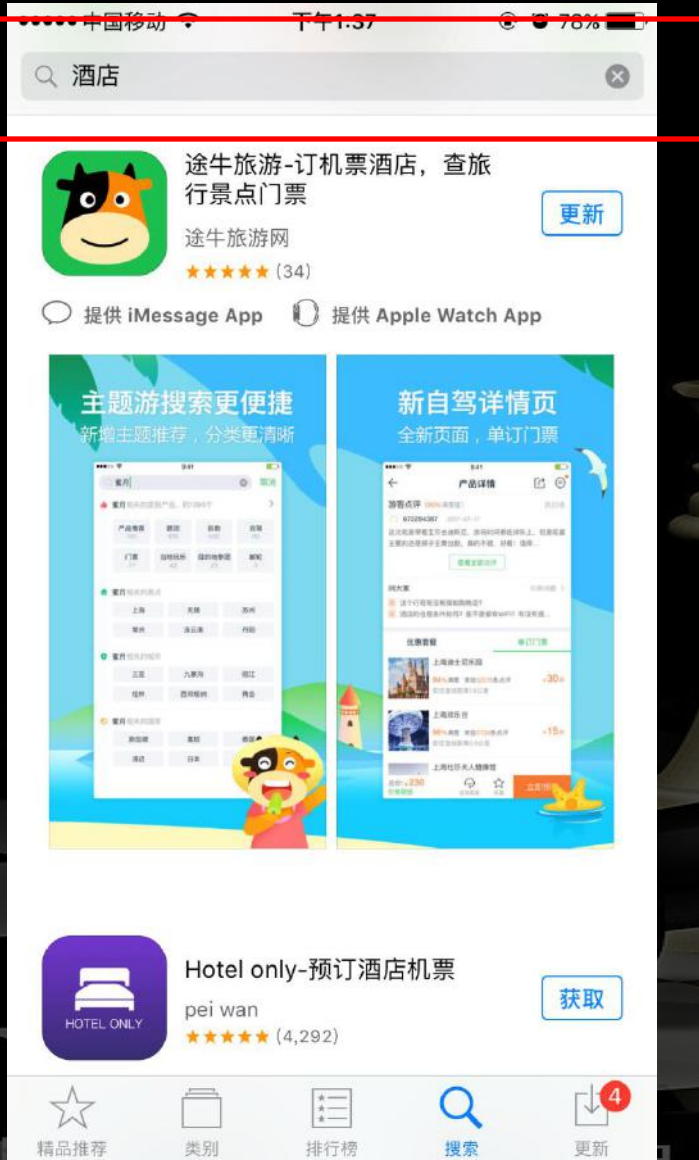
●●●●● 中国移动 下午1:37 78%

酒店

途牛旅游-订机票酒店，查旅行景点门票
途牛旅游网
★★★★★ (34)
更新

提供 iMessage App 提供 Apple Watch App

主题游搜索更便捷
新增主题推荐，分类更清晰

新自驾详情页
全新页面，单订门票

产品详情
游客点评
优惠套餐
单订门票
上海迪士尼乐园
上海欢乐谷
+30
+15
立即预订

Hotel only-预订酒店机票
pei wan
★★★★★ (4,292)
获取
HOTEL ONLY

精品推荐 类别 排行榜 搜索 更新
4